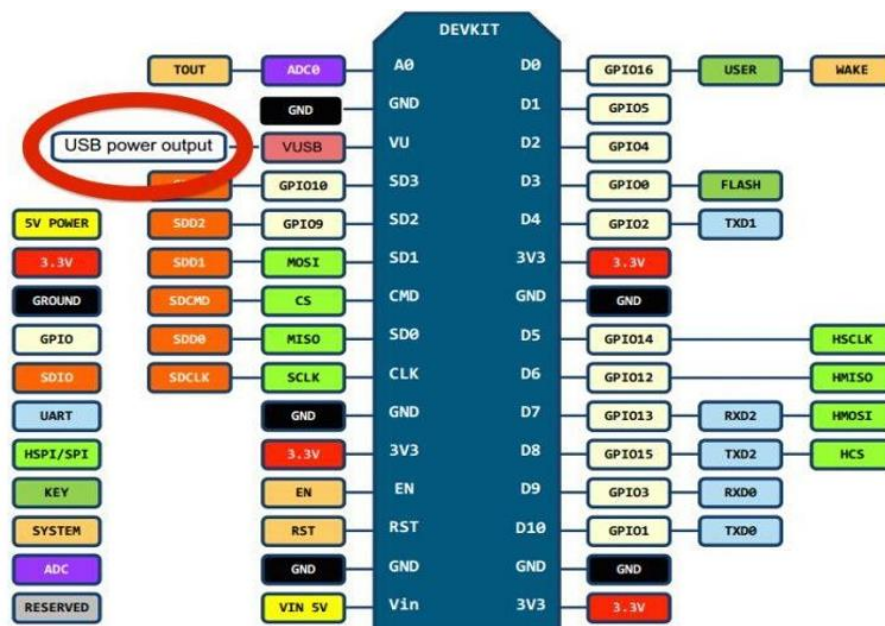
DEVKIT

TOUT ADC0 A0 D0 GPIO16 USER WAKE

GND GND D1 GPIO5

USB power output VUSB VU D2 GPIO4

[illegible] GPIO10 SD3 D3 GPIO0 FLASH

5V POWER SDD2 GPIO9 SD2 D4 GPIO2 TXD1

3.3V SDD1 MOSI SD1 3V3 3.3V

GROUND SDCMD CS CMD GND GND

GPIO SDD0 MISO SD0 D5 GPIO14 HSCLK

SDIO SDCLK SCLK CLK D6 GPIO12 HMISO

UART GND GND D7 GPIO13 RXD2 HMOSI

HSPI/SPI 3.3V 3V3 D8 GPIO15 TXD2 HCS

KEY EN EN D9 GPIO3 RXD0

SYSTEM RST RST D10 GPIO1 TXD0

ADC GND GND GND GND

RESERVED VIN 5V Vin 3V3 3.3V